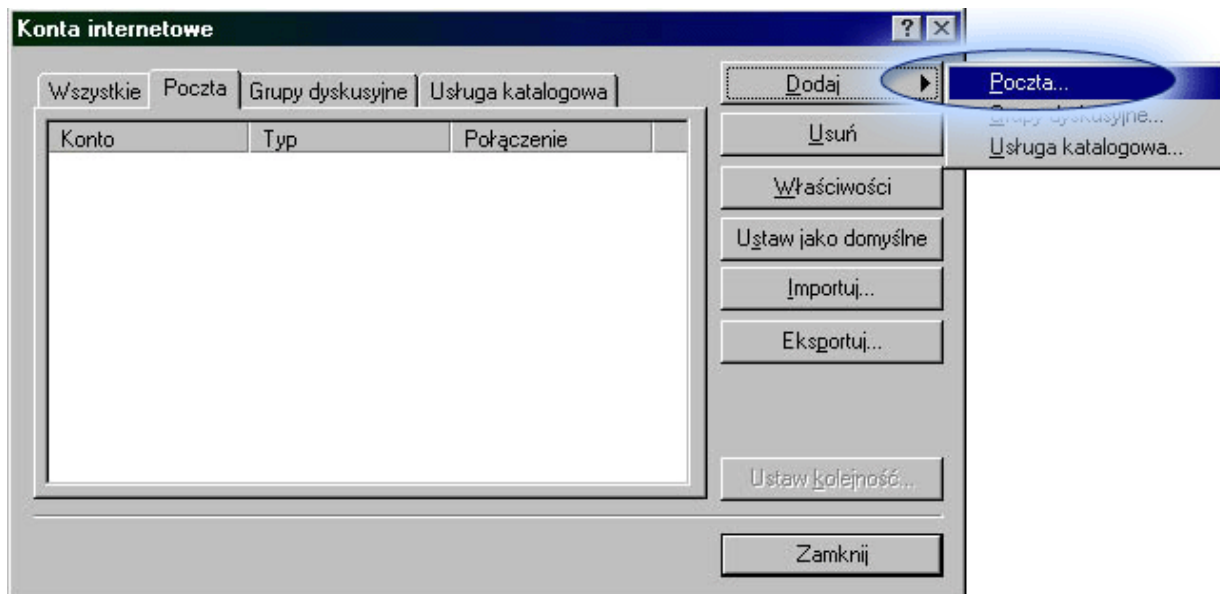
Konta internetowe

? ×

Wszystkie | Poczta | Grupy dyskusyjne | Usługa katalogowa

| Konto | Typ | Połączenie |
|---|---|---|

Dodaj ▶

Poczta...
Grupy dyskusyjne...
Usługa katalogowa...

Usuń

Właściwości

Ustaw jako domyślne

Importuj...

Eksportuj...

Ustaw kolejność...

Zamknij